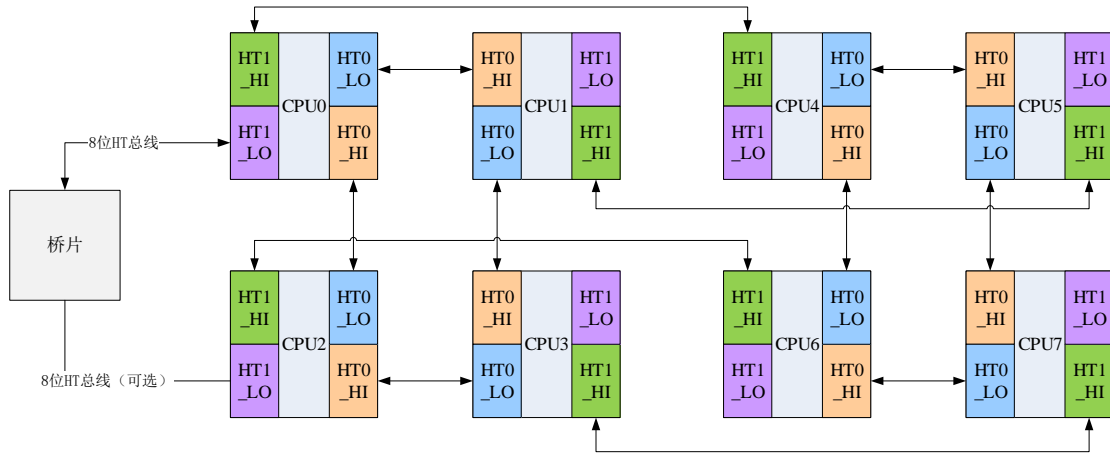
8位HT总线

桥片

8位HT总线（可选）

HT1 _HI
HT1 _LO
CPU0
HT0 _LO
HT0 _HI

HT0 _HI
HT0 _LO
CPU1
HT1 _LO
HT1 _HI

HT1 _HI
HT1 _LO
CPU4
HT0 _LO
HT0 _HI

HT0 _HI
HT0 _LO
CPU5
HT1 _LO
HT1 _HI

HT1 _HI
HT1 _LO
CPU2
HT0 _LO
HT0 _HI

HT0 _HI
HT0 _LO
CPU3
HT1 _LO
HT1 _HI

HT1 _HI
HT1 _LO
CPU6
HT0 _LO
HT0 _HI

HT0 _HI
HT0 _LO
CPU7
HT1 _LO
HT1 _HI